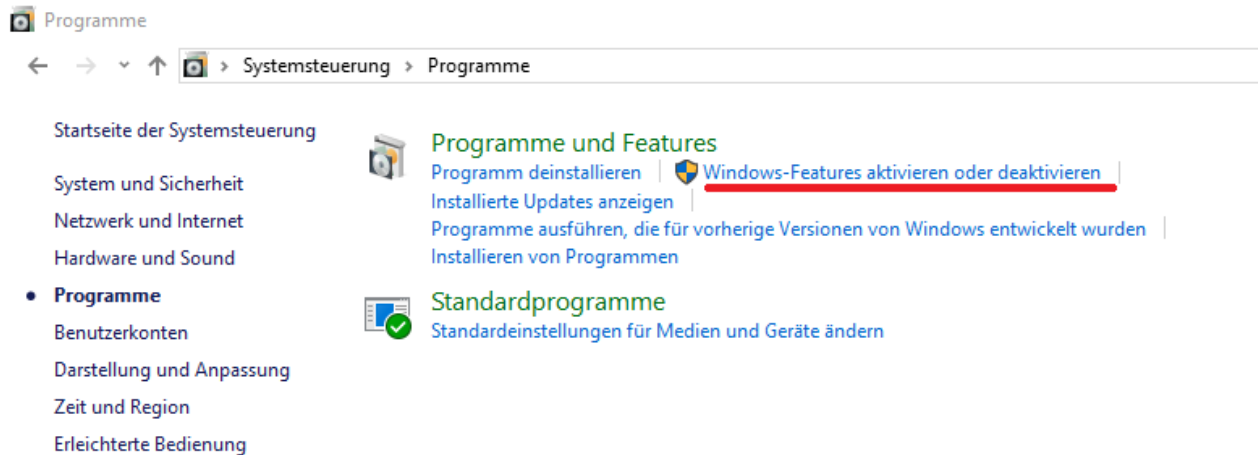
Programme

Systemsteuerung > Programme

Startseite der Systemsteuerung

System und Sicherheit
Netzwerk und Internet
Hardware und Sound
Programme
Benutzerkonten
Darstellung und Anpassung
Zeit und Region
Erleichterte Bedienung

Programme und Features
Programm deinstallieren | Windows-Features aktivieren oder deaktivieren |
Installierte Updates anzeigen |
Programme ausführen, die für vorherige Versionen von Windows entwickelt wurden |
Installieren von Programmen

Standardprogramme
Standardeinstellungen für Medien und Geräte ändern